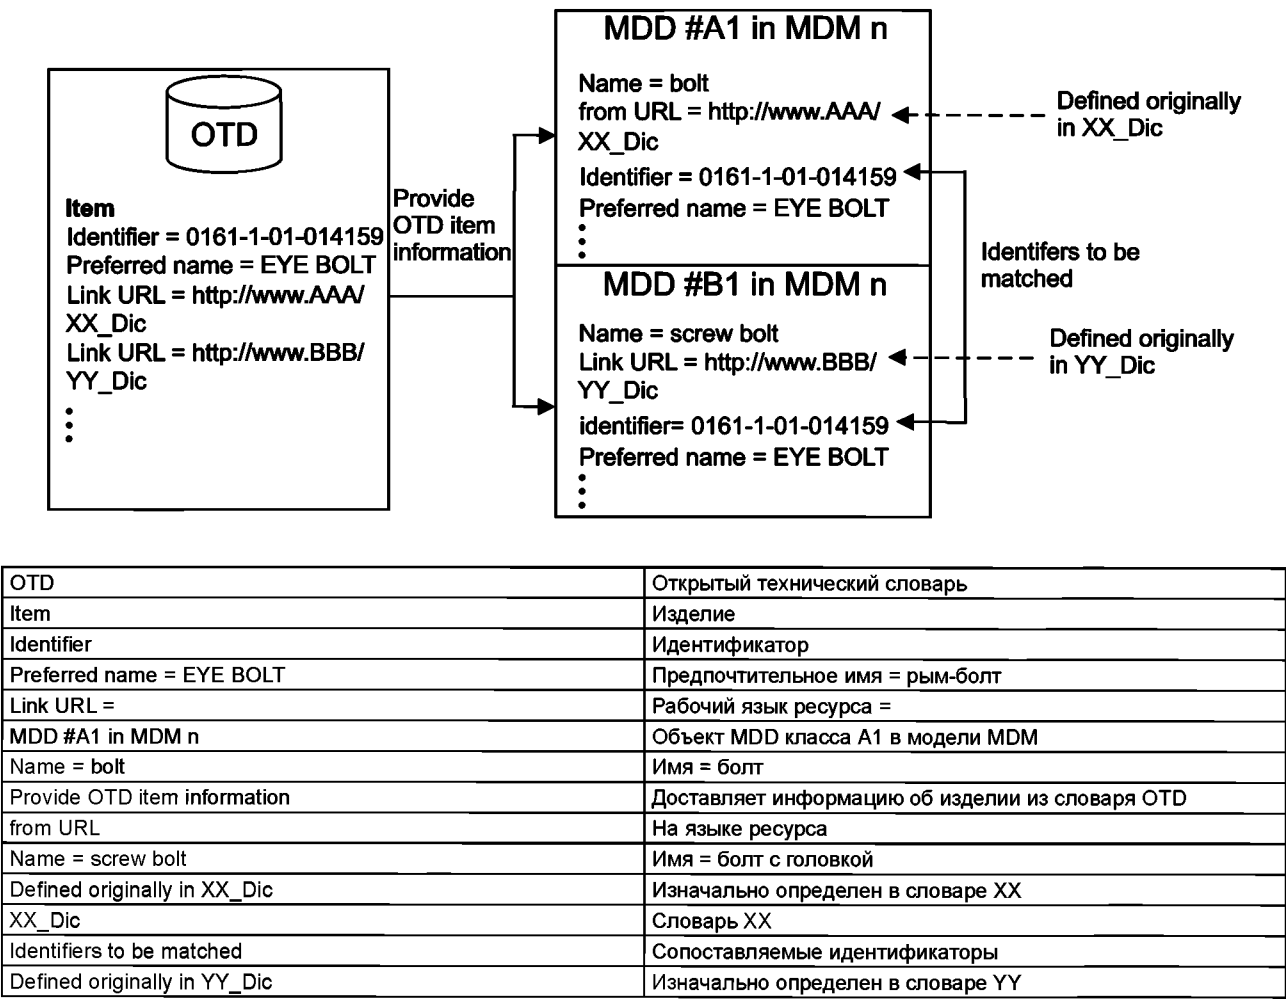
OTD

Item
Identifier = 0161-1-01-014159
Preferred name = EYE BOLT
Link URL = http://www.AAA/XX_Dic
Link URL = http://www.BBB/YY_Dic
⋮

Provide OTD item information

MDD #A1 in MDM n

Name = bolt
from URL = http://www.AAA/XX_Dic
Identifier = 0161-1-01-014159
Preferred name = EYE BOLT
⋮

MDD #B1 in MDM n

Name = screw bolt
Link URL = http://www.BBB/YY_Dic
identifier= 0161-1-01-014159
Preferred name = EYE BOLT
⋮

Defined originally in XX_Dic

Identifers to be matched

Defined originally in YY_Dic

| OTD | Открытый технический словарь |
|---|---|
| Item | Изделие |
| Identifier | Идентификатор |
| Preferred name = EYE BOLT | Предпочтительное имя = рым-болт |
| Link URL = | Рабочий язык ресурса = |
| MDD #A1 in MDM n | Объект MDD класса A1 в модели MDM |
| Name = bolt | Имя = болт |
| Provide OTD item information | Доставляет информацию об изделии из словаря OTD |
| from URL | На языке ресурса |
| Name = screw bolt | Имя = болт с головкой |
| Defined originally in XX_Dic | Изначально определен в словаре XX |
| XX_Dic | Словарь XX |
| Identifiers to be matched | Сопоставляемые идентификаторы |
| Defined originally in YY_Dic | Изначально определен в словаре YY |